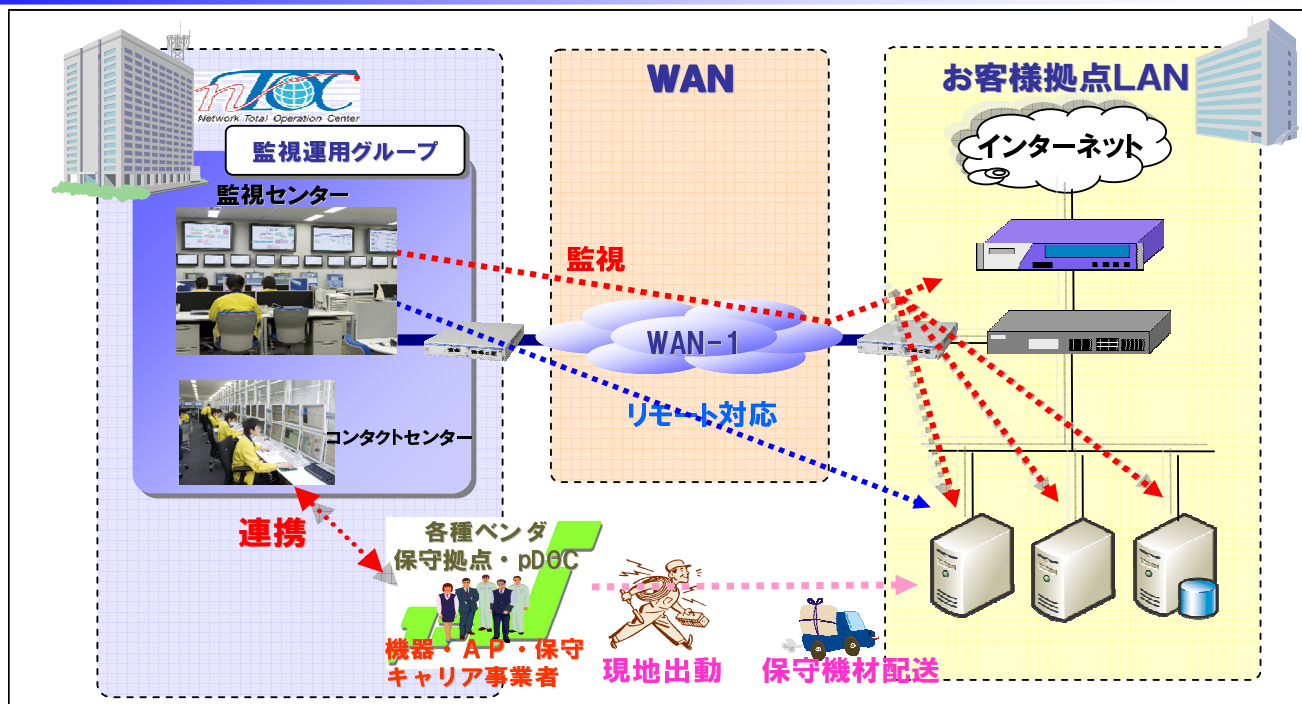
nTOC
Network Total Operation Center

監視運用グループ

監視センター

コンタクトセンター

WAN

監視

WAN-1

リモート対応

お客様拠点LAN

インターネット

連携

各種ベンダ
保守拠点・pDOC

機器・AP・保守
キャリア事業者

現地出動

保守機材配送